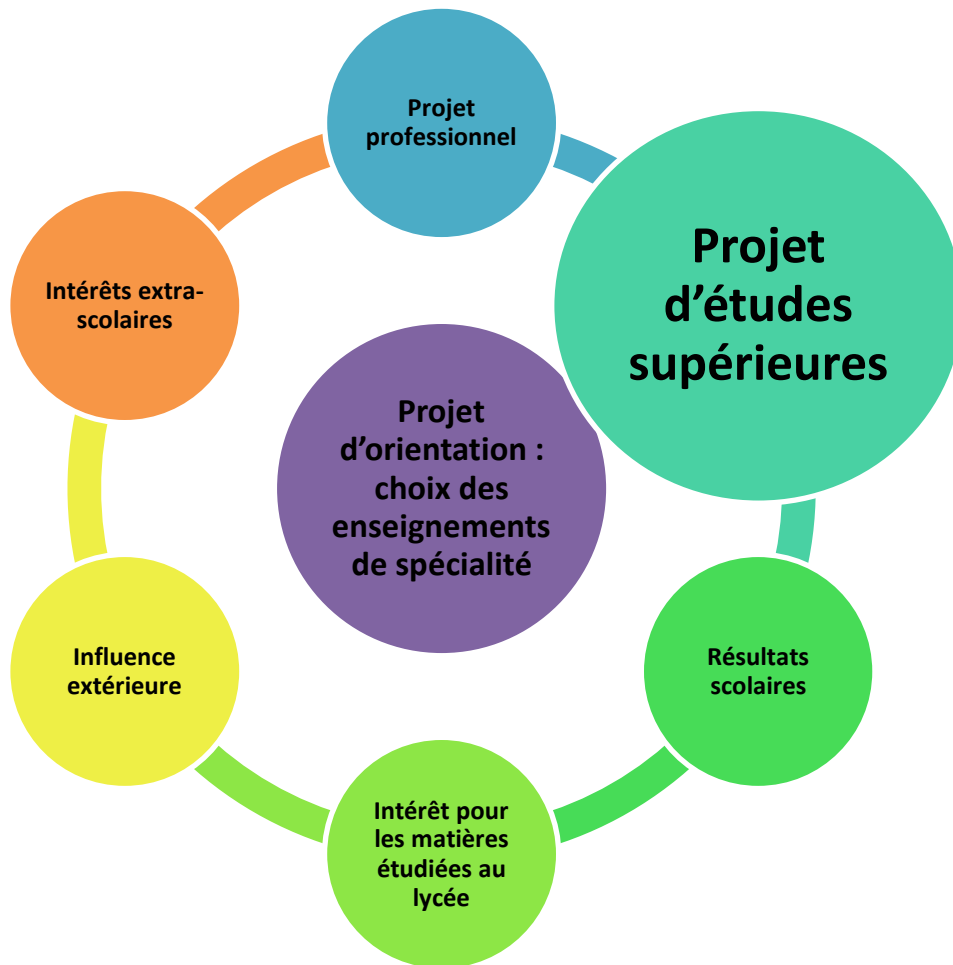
Projet professionnel

Projet d’études supérieures

Intérêts extra-scolaires

Projet d’orientation : choix des enseignements de spécialité

Influence extérieure

Résultats scolaires

Intérêt pour les matières étudiées au lycée